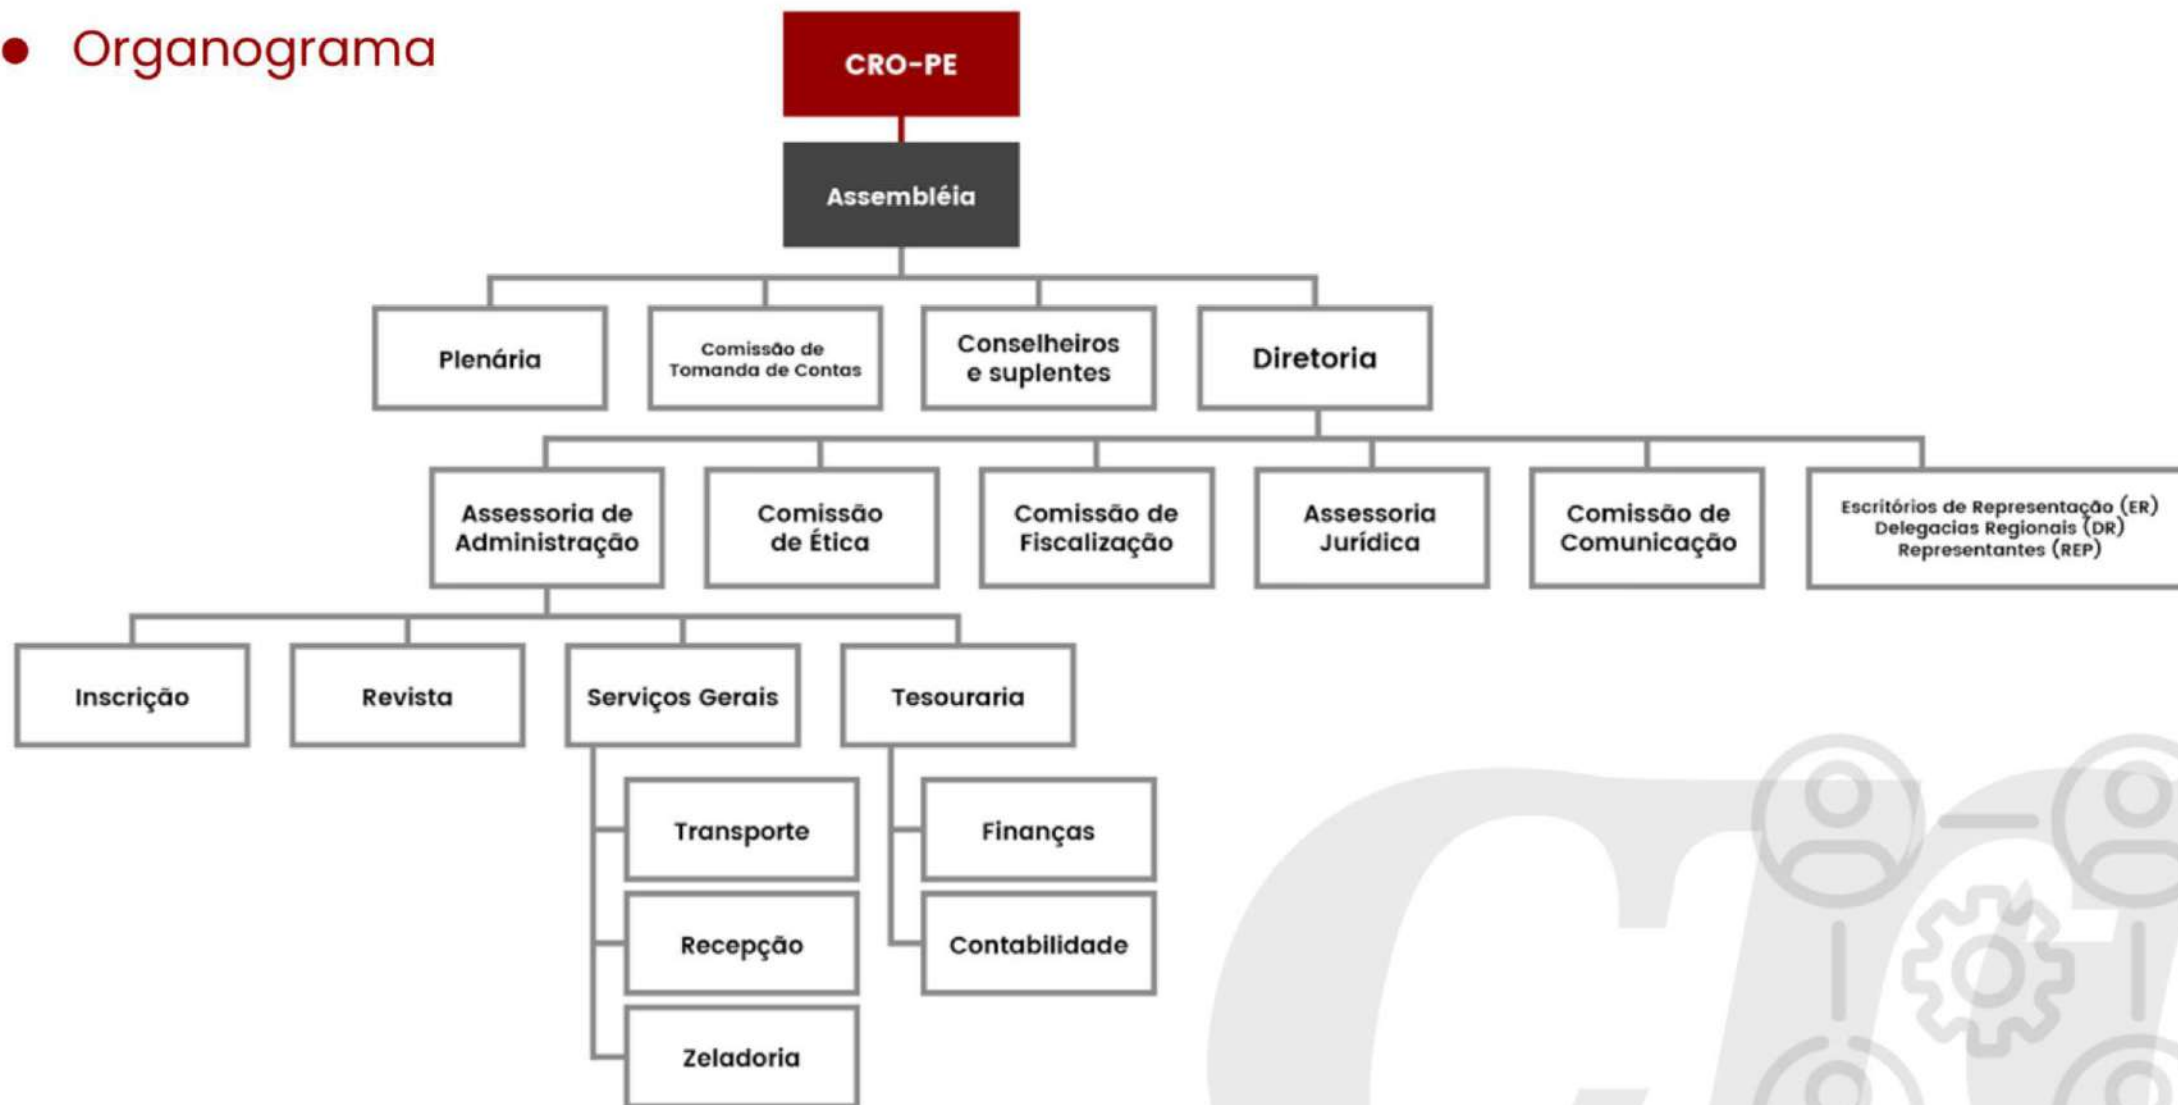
• Organograma

CRO-PE

Assembléia

Plenária

Comissão de Tomanda de Contas

Conselheiros e suplentes

Diretoria

Assessoria de Administração

Comissão de Ética

Comissão de Fiscalização

Assessoria Jurídica

Comissão de Comunicação

Escritórios de Representação (ER)
Delegacias Regionais (DR)
Representantes (REP)

Inscrição

Revista

Serviços Gerais

Tesouraria

Transporte

Recepção

Zeladoria

Finanças

Contabilidade